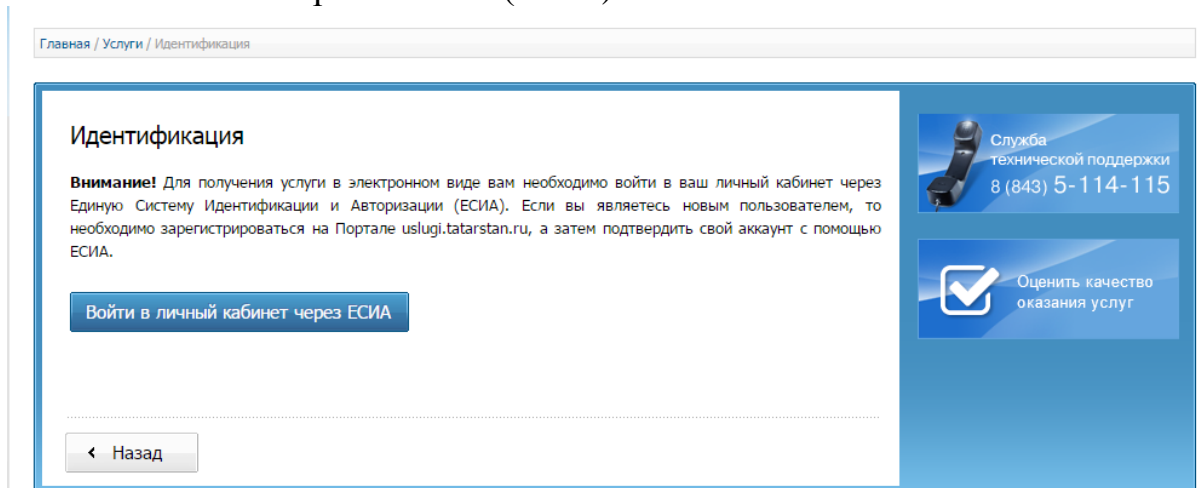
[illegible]

Главная / Услуги / Идентификация

Идентификация

**Внимание!** Для получения услуги в электронном виде вам необходимо войти в ваш личный кабинет через Единую Систему Идентификации и Авторизации (ЕСИА). Если вы являетесь новым пользователем, то необходимо зарегистрироваться на Портале uslugi.tatarstan.ru, а затем подтвердить свой аккаунт с помощью ЕСИА.

Войти в личный кабинет через ЕСИА

‹ Назад

Служба технической поддержки 8 (843) 5-114-115

Оценить качество оказания услуг